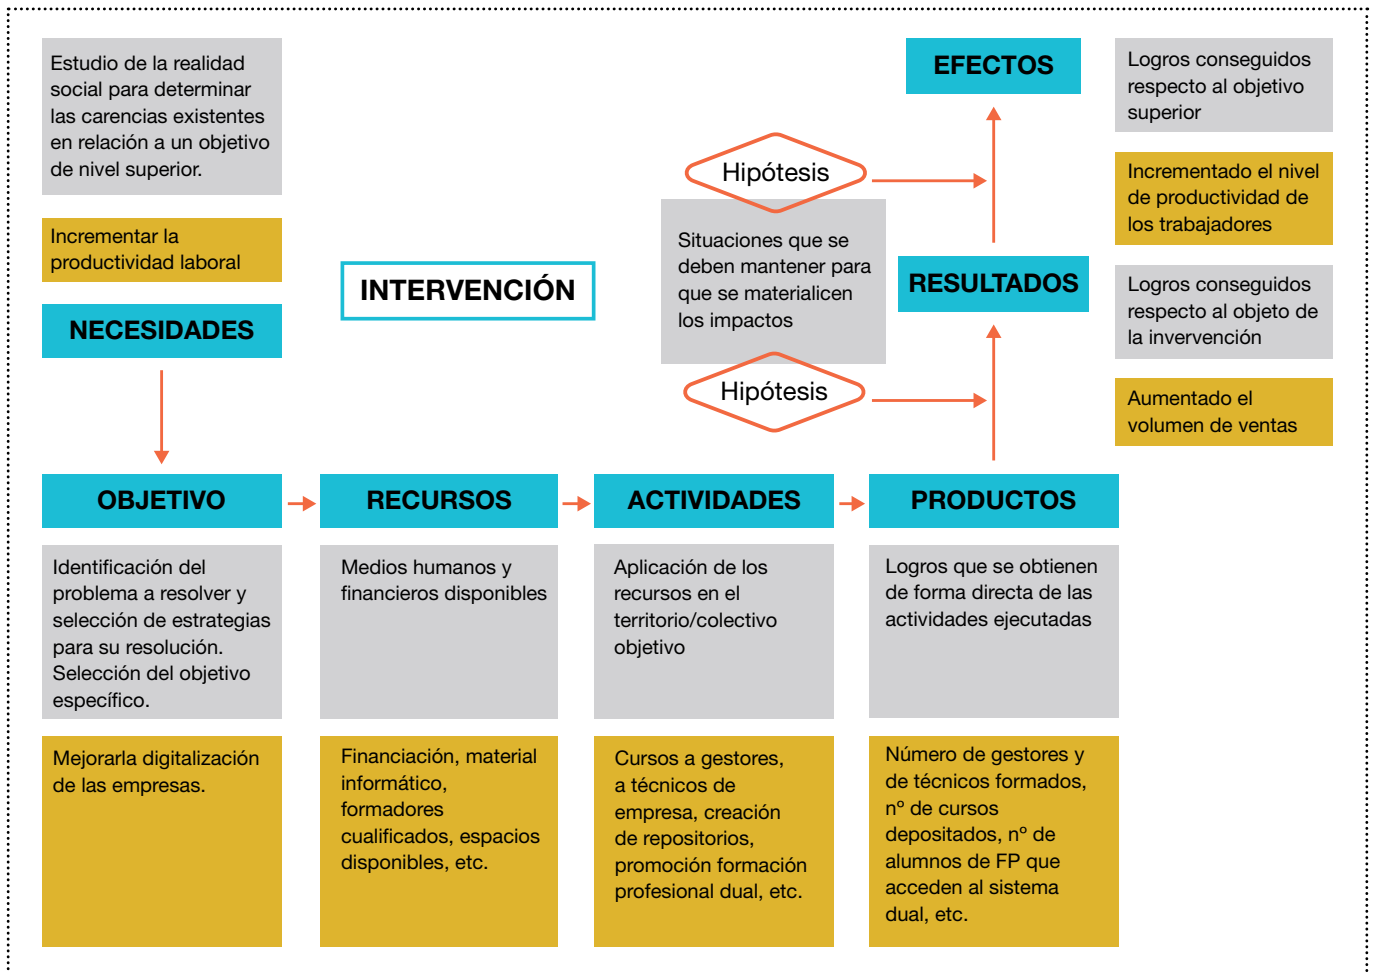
Estudio de la realidad social para determinar las carencias existentes en relación a un objetivo de nivel superior.

Incrementar la productividad laboral

NECESIDADES

INTERVENCIÓN

Hipótesis

Situaciones que se deben mantener para que se materialicen los impactos

Hipótesis

EFECTOS

RESULTADOS

Logros conseguidos respecto al objetivo superior

Incrementado el nivel de productividad de los trabajadores

Logros conseguidos respecto al objeto de la invervención

Aumentado el volumen de ventas

OBJETIVO

RECURSOS

ACTIVIDADES

PRODUCTOS

Identificación del problema a resolver y selección de estrategias para su resolución. Selección del objetivo específico.

Medios humanos y financieros disponibles

Aplicación de los recursos en el territorio/colectivo objetivo

Logros que se obtienen de forma directa de las actividades ejecutadas

Mejorarla digitalización de las empresas.

Financiación, material informático, formadores cualificados, espacios disponibles, etc.

Cursos a gestores, a técnicos de empresa, creación de repositorios, promoción formación profesional dual, etc.

Número de gestores y de técnicos formados, nº de cursos depositados, nº de alumnos de FP que acceden al sistema dual, etc.